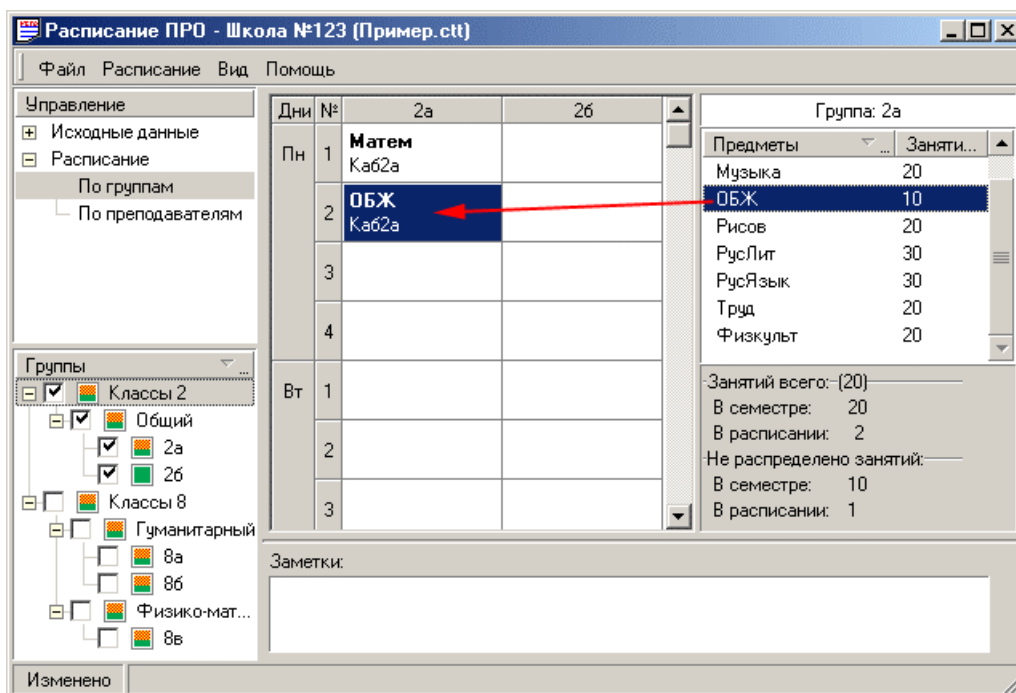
Расписание ПРО - Школа №123 (Пример.ctt)

Файл Расписание Вид Помощь

Управление
Исходные данные
Расписание
По группам
По преподавателям

Группы
Классы 2
Общий
2а
2б
Классы 8
Гуманитарный
8а
8б
Физико-мат...
8в

| Дни | № | 2а | 2б |
|---|---|---|---|
| Пн | 1 | Матем Каб2а | |
| | 2 | ОБЖ Каб2а | |
| | 3 | | |
| | 4 | | |
| Вт | 1 | | |
| | 2 | | |
| | 3 | | |

Группа: 2а

| Предметы | Заняти... |
|---|---|
| Музыка | 20 |
| ОБЖ | 10 |
| Рисов | 20 |
| РусЛит | 30 |
| РусЯзык | 30 |
| Труд | 20 |
| Физкульт | 20 |

Занятий всего: (20)
В семестре: 20
В расписании: 2
Не распределено занятий:
В семестре: 10
В расписании: 1

Заметки:

Изменено